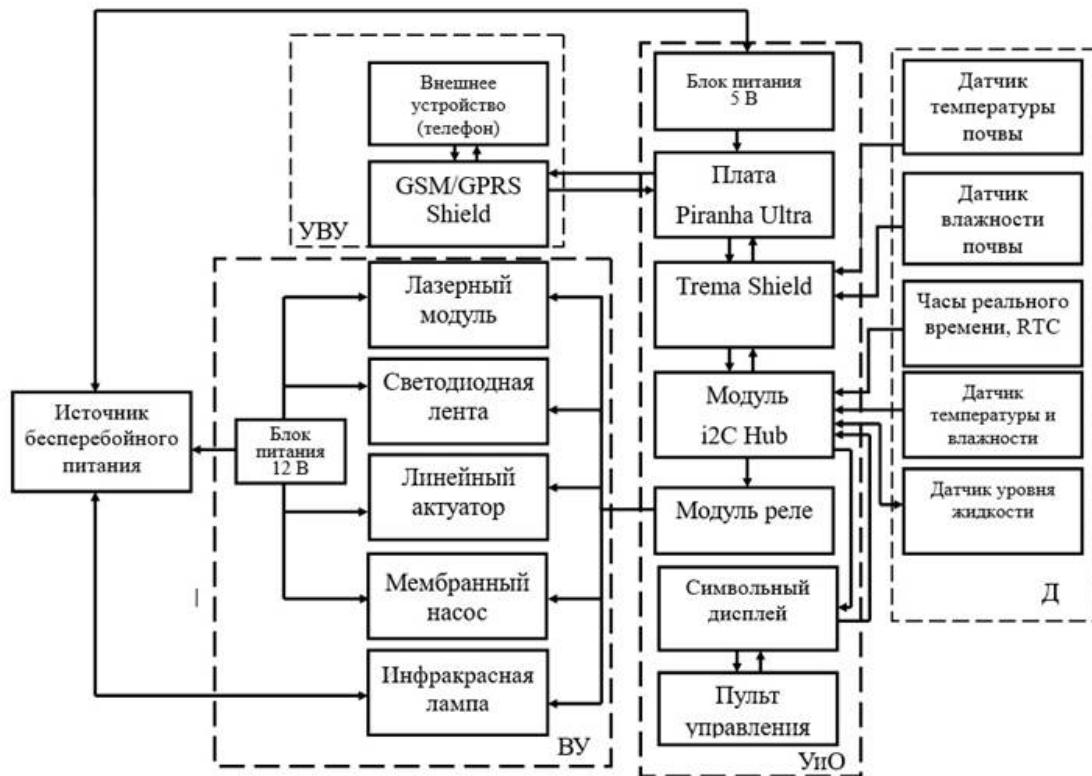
Внешнее устройство (телефон)

GSM/GPRS Shield

УВУ

Блок питания 5 В

Плата Piranha Ultra

Trema Shield

Модуль i2C Hub

Модуль реле

Символьный дисплей

Пульт управления

УиО

Датчик температуры почвы

Датчик влажности почвы

Часы реального времени, RTC

Датчик температуры и влажности

Датчик уровня жидкости

Д

Источник бесперебойного питания

Блок питания 12 В

Лазерный модуль

Светодиодная лента

Линейный актуатор

Мембранный насос

Инфракрасная лампа

ВУ